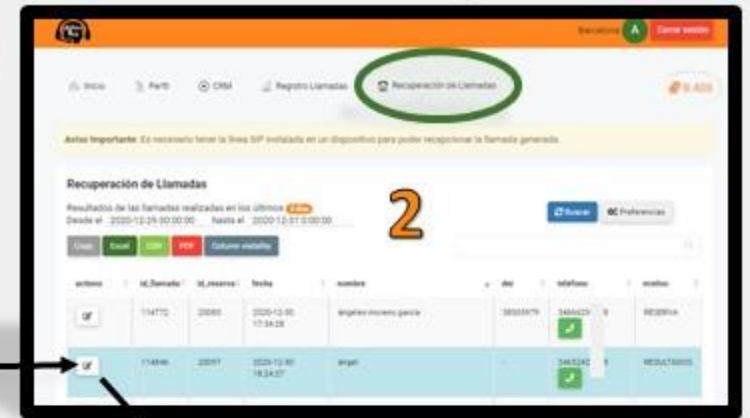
Barcelona A Cerrar sesión

Inicio Perfil CRM Registro Llamadas Recuperación de Llamadas

Aviso Importante: Es necesario tener la línea SIP instalada en un dispositivo para poder recepcionar la llamada generada.

Recuperación de Llamadas

Resultados de las llamadas realizadas en los últimos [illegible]
Desde el 2020-12-29 00:00:00 hasta el 2020-12-31 0:00:00

2

Buscar Preferencias

Copy Excel CSV PDF Column visibility

| acciones | id_llamada | id_reserva | fecha | nombre | dni | telefono | motivo |
|---|---|---|---|---|---|---|---|
| | 114772 | 23093 | 2020-12-30 17:34:28 | ángeles moreno garcia | 38505979 | 34664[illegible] | RESERVA |
| | 114846 | 23097 | 2020-12-30 18:24:27 | ángel | - | 34652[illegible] | RESULTADOS |